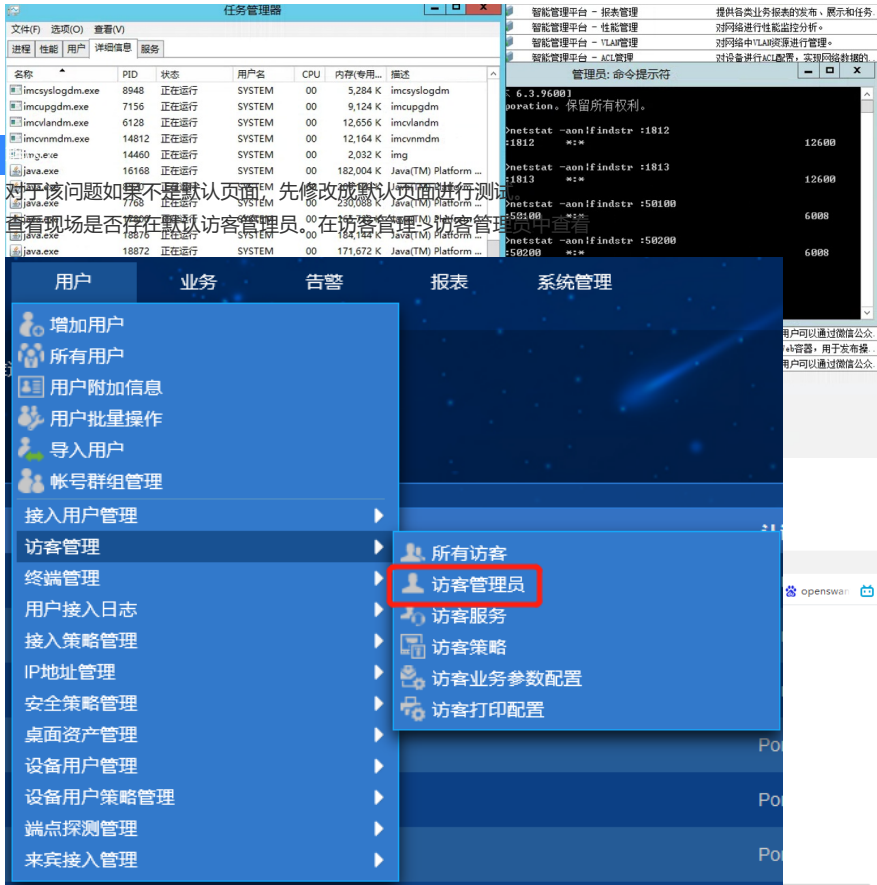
任务管理器
文件(F) 选项(O) 查看(V)
进程 性能 用户 详细信息 服务

| 名称 | PID | 状态 | 用户名 | CPU | 内存(专用... | 描述 |
|---|---|---|---|---|---|---|
| imcsyslogdm.exe | 8948 | 正在运行 | SYSTEM | 00 | 5,284 K | imcsyslogdm |
| imcupgdm.exe | 7156 | 正在运行 | SYSTEM | 00 | 9,124 K | imcupgdm |
| imcvlandm.exe | 6128 | 正在运行 | SYSTEM | 00 | 12,656 K | imcvlandm |
| imcvnmdm.exe | 14812 | 正在运行 | SYSTEM | 00 | 12,164 K | imcvnmdm |
| img.exe | 14460 | 正在运行 | SYSTEM | 00 | 2,032 K | img |
| java.exe | 16168 | 正在运行 | SYSTEM | 00 | 182,004 K | Java(TM) Platform ... |
| java.exe | 7768 | 正在运行 | SYSTEM | 00 | 230,088 K | Java(TM) Platform ... |
| java.exe | 18876 | 正在运行 | SYSTEM | 00 | 141,472 K | Java(TM) Platform ... |
| java.exe | 18872 | 正在运行 | SYSTEM | 00 | 171,672 K | Java(TM) Platform ... |

智能管理平台 - 报表管理 提供各类业务报表的发布、展示和任务
智能管理平台 - 性能管理 对网络进行性能监控分析。
智能管理平台 - VLAN管理 对网络中VLAN资源进行管理。
智能管理平台 - ACL管理 对设备进行ACL配置，实现网络数据的

管理员: 命令提示符
6.3.9600]
poration。保留所有权利。

netstat -aon|findstr :1812
:1812 *:* 12600

netstat -aon|findstr :1813
:1813 *:* 12600

netstat -aon|findstr :50100
:50100 *:* 6008

netstat -aon|findstr :50200
:50200 *:* 6008

用户可以通过微信公众
eb容器，用于发布操
用户可以通过微信公众

对于该问题如果不是默认页面，先修改成默认页面进行测试。
查看现场是否存在默认访客管理员。在访客管理->访客管理员中查看

用户 业务 告警 报表 系统管理

增加用户
所有用户
用户附加信息
用户批量操作
导入用户
帐号群组管理
接入用户管理
访客管理
终端管理
用户接入日志
接入策略管理
IP地址管理
安全策略管理
桌面资产管理
设备用户管理
设备用户策略管理
端点探测管理
来宾接入管理

所有访客
访客管理员
访客服务
访客策略
访客业务参数配置
访客打印配置

openswan
Po
Po
Po